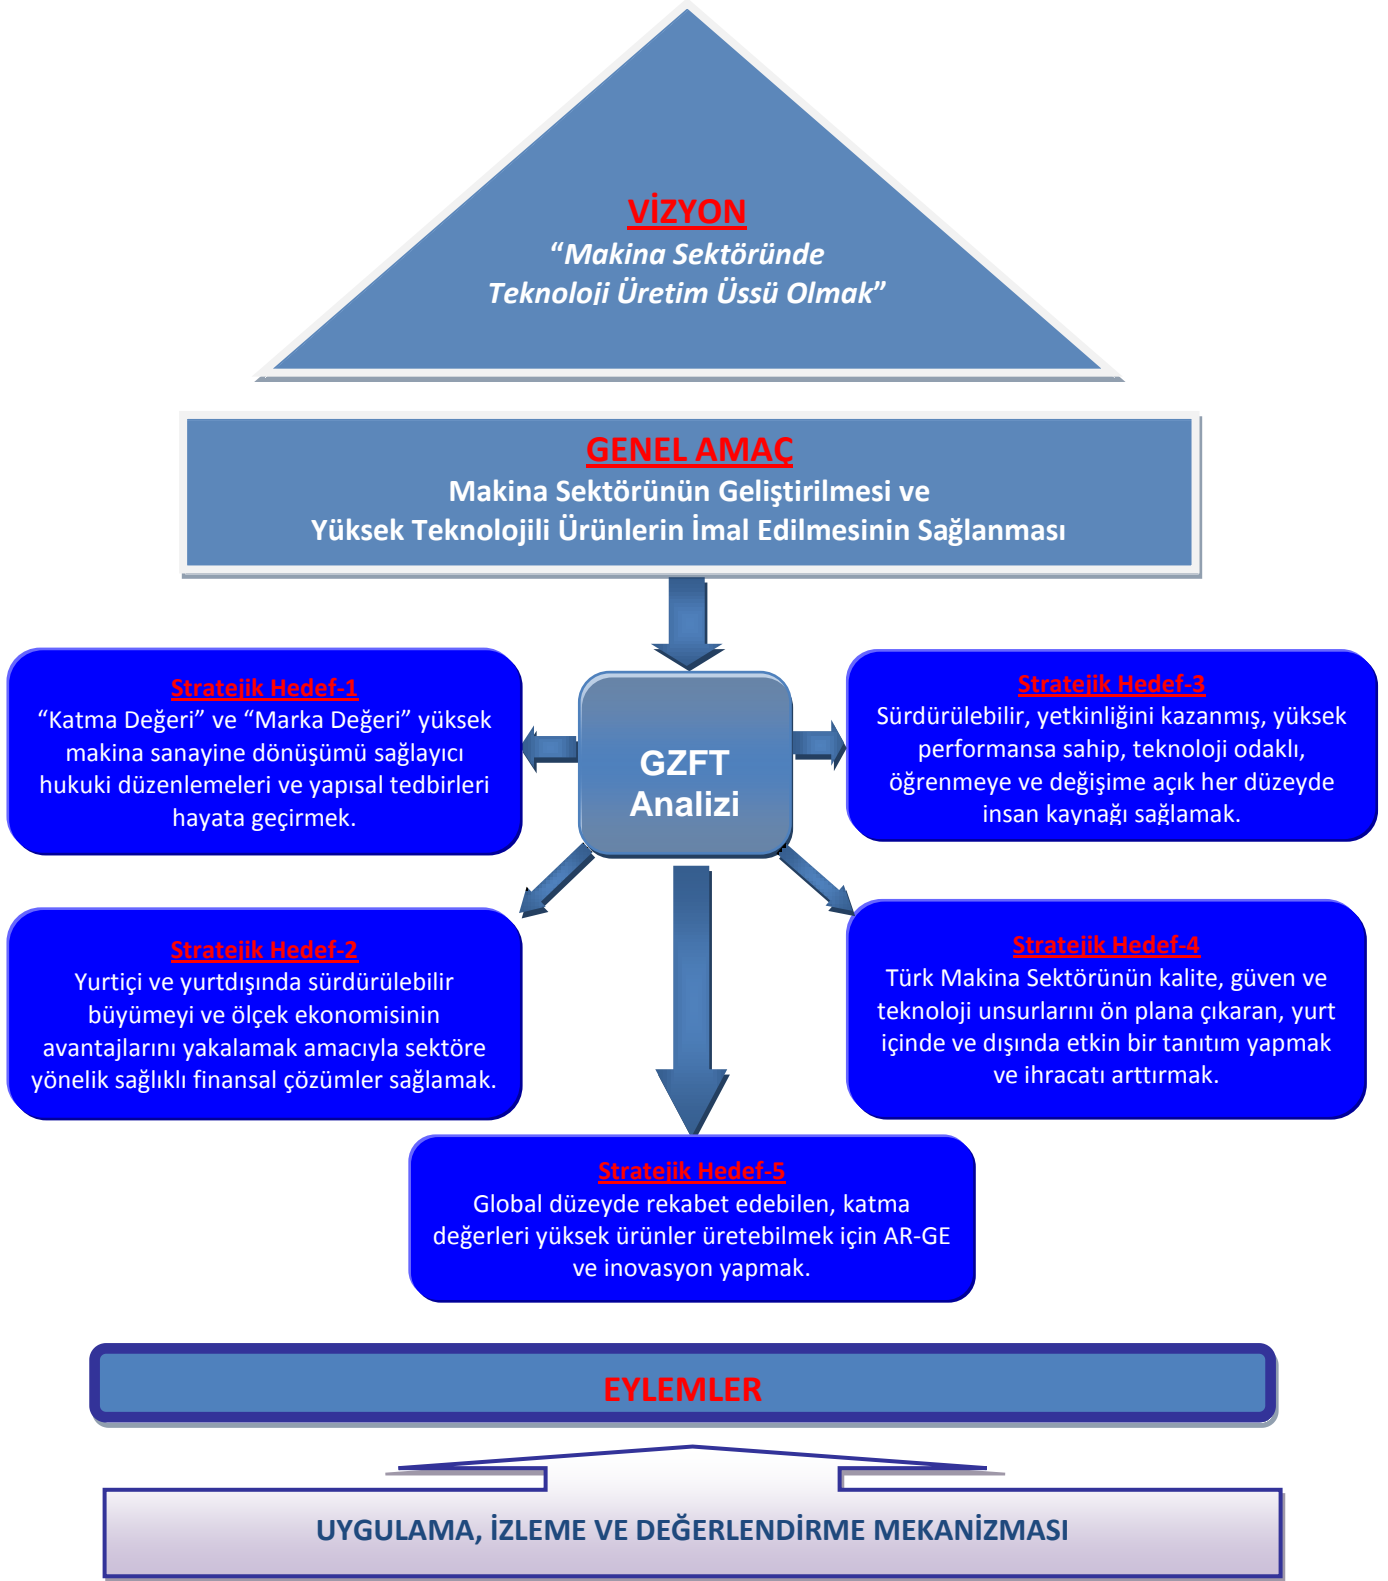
VİZYON
“Makina Sektöründe Teknoloji Üretim Üssü Olmak”

GENEL AMAÇ
Makina Sektörünün Geliştirilmesi ve Yüksek Teknolojili Ürünlerin İmal Edilmesinin Sağlanması

GZFT Analizi

Stratejik Hedef-1
“Katma Değeri” ve “Marka Değeri” yüksek makina sanayine dönüşümü sağlayıcı hukuki düzenlemeleri ve yapısal tedbirleri hayata geçirmek.

Stratejik Hedef-3
Sürdürülebilir, yetkinliğini kazanmış, yüksek performansa sahip, teknoloji odaklı, öğrenmeye ve değişime açık her düzeyde insan kaynağı sağlamak.

Stratejik Hedef-2
Yurtiçi ve yurtdışında sürdürülebilir büyümeyi ve ölçek ekonomisinin avantajlarını yakalamak amacıyla sektöre yönelik sağlıklı finansal çözümler sağlamak.

Stratejik Hedef-4
Türk Makina Sektörünün kalite, güven ve teknoloji unsurlarını ön plana çıkaran, yurt içinde ve dışında etkin bir tanıtım yapmak ve ihracatı arttırmak.

Stratejik Hedef-5
Global düzeyde rekabet edebilen, katma değerleri yüksek ürünler üretebilmek için AR-GE ve inovasyon yapmak.

EYLEMLER

UYGULAMA, İZLEME VE DEĞERLENDİRME MEKANİZMASI